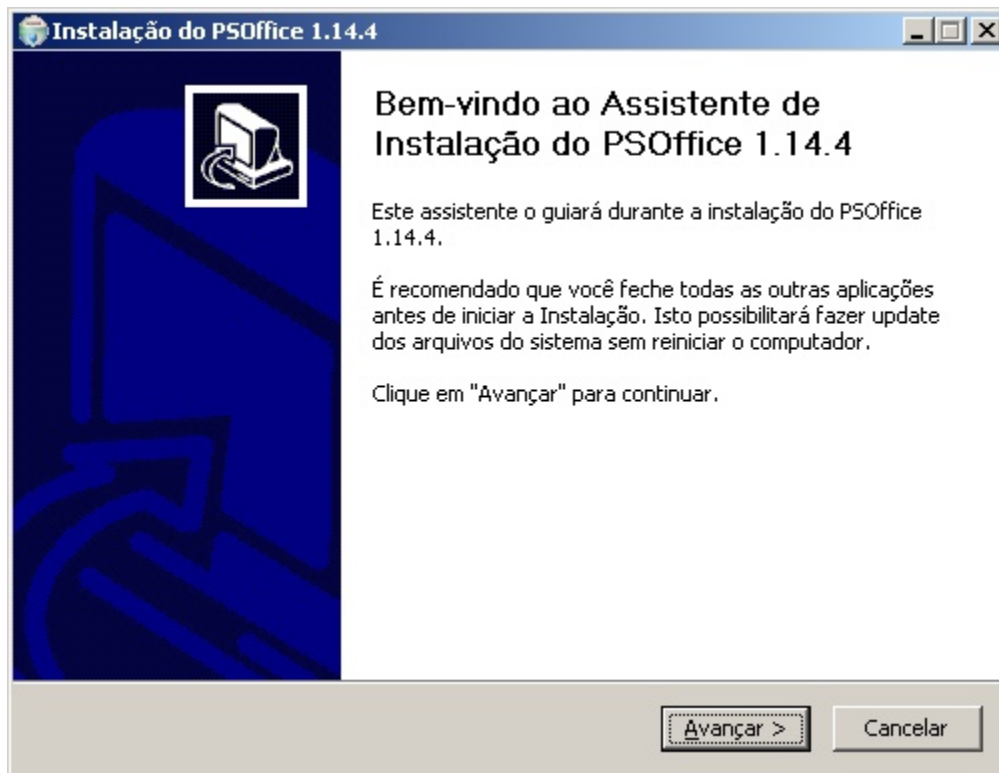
Instalação do PSOffice 1.14.4

Bem-vindo ao Assistente de Instalação do PSOffice 1.14.4

Este assistente o guiará durante a instalação do PSOffice 1.14.4.

É recomendado que você feche todas as outras aplicações antes de iniciar a Instalação. Isto possibilitará fazer update dos arquivos do sistema sem reiniciar o computador.

Clique em "Avançar" para continuar.

Avançar >

Cancelar